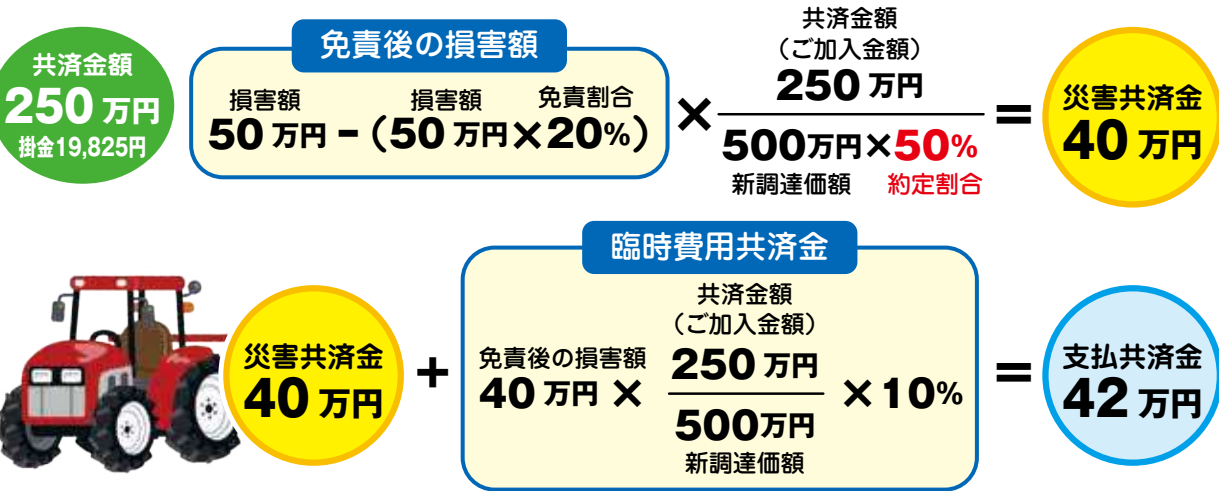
共済金額
250 万円
掛金19,825円

免責後の損害額

損害額
50 万円 −（
損害額
50 万円 ×
免責割合
20%）

×

共済金額
（ご加入金額）
250 万円

500万円 × 50%
新調達価額　約定割合

=

災害共済金
40 万円

臨時費用共済金

災害共済金
40 万円

+

免責後の損害額
40 万円 ×

共済金額
（ご加入金額）
250 万円

500万円
新調達価額

×10%

=

支払共済金
42 万円